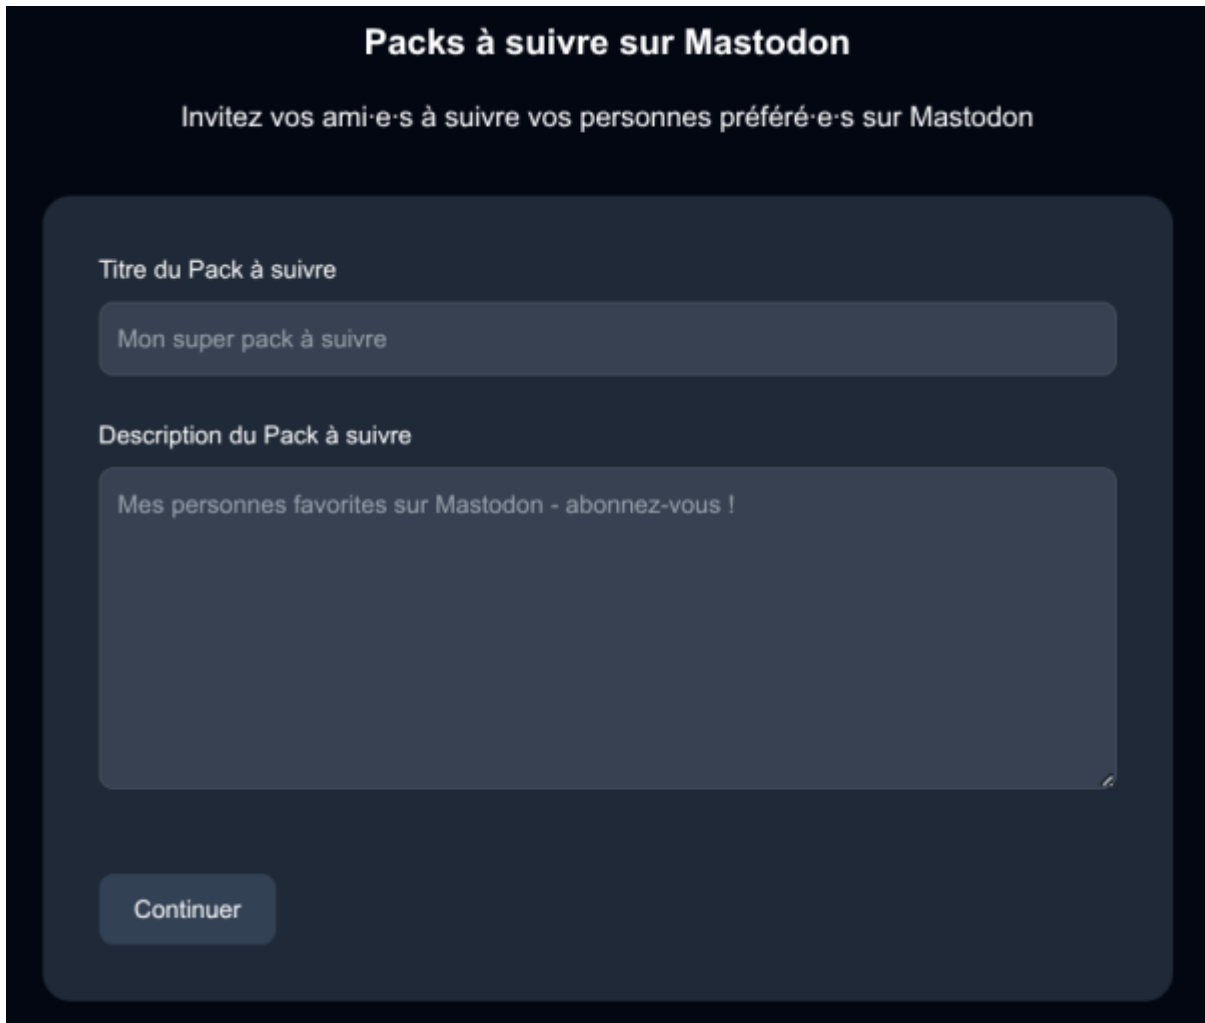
Packs à suivre sur Mastodon

Invitez vos ami·e·s à suivre vos personnes préféré·e·s sur Mastodon

Titre du Pack à suivre

Mon super pack à suivre

Description du Pack à suivre

Mes personnes favorites sur Mastodon - abonnez-vous !

Continuer